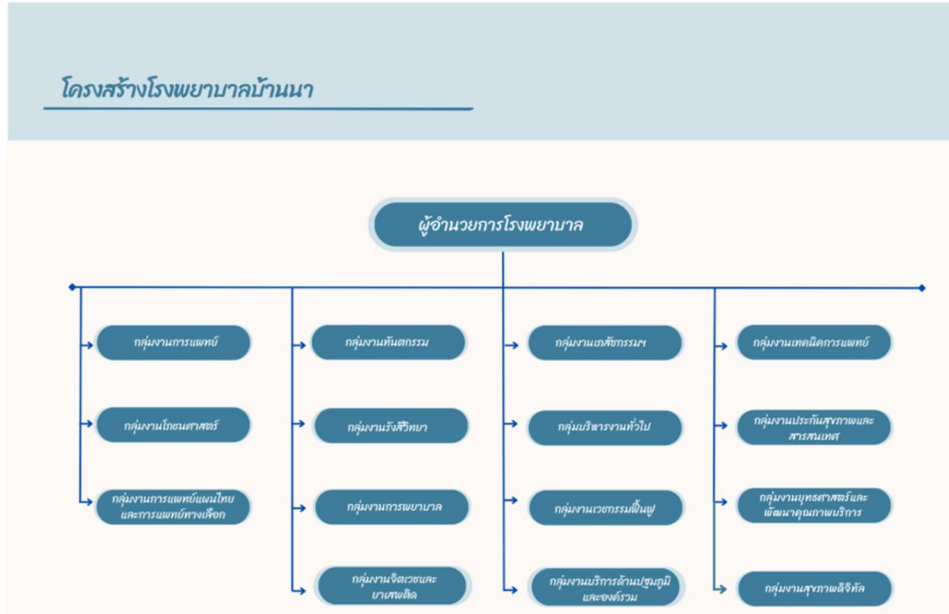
โครงสร้างโรงพยาบาลบ้านนา

ผู้อำนวยการโรงพยาบาล

กลุ่มงานการแพทย์

กลุ่มงานโภชนศาสตร์

กลุ่มงานการแพทย์แผนไทยและการแพทย์ทางเลือก

กลุ่มงานทันตกรรม

กลุ่มงานรังสีวิทยา

กลุ่มงานการพยาบาล

กลุ่มงานจิตเวชและยาเสพติด

กลุ่มงานเภสัชกรรมฯ

กลุ่มบริหารงานทั่วไป

กลุ่มงานเวชกรรมฟื้นฟู

กลุ่มงานบริการด้านปฐมภูมิและองค์รวม

กลุ่มงานเทคนิคการแพทย์

กลุ่มงานประกันสุขภาพและสารสนเทศ

กลุ่มงานยุทธศาสตร์และพัฒนาคุณภาพบริการ

กลุ่มงานสุขภาพดิจิทัล